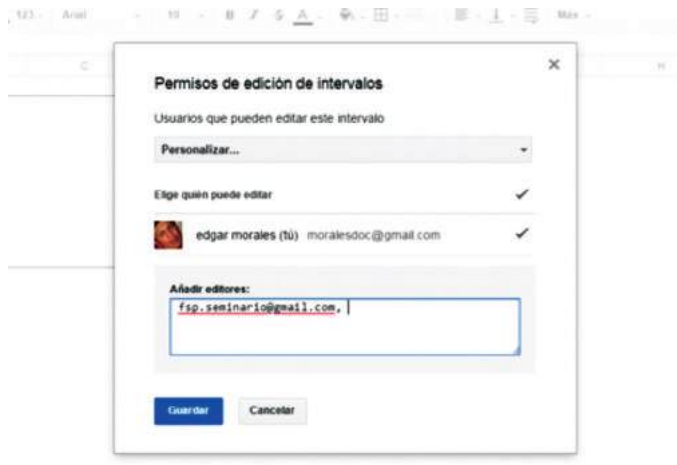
123 - Arial - 10 - B I S A Más -

C H

×

Permisos de edición de intervalos

Usuarios que pueden editar este intervalo

Personalizar...

Elige quién puede editar ✓

edgar morales (tú) moralesdoc@gmail.com ✓

Añadir editores:

fsp.seminario@gmail.com,

Guardar Cancelar